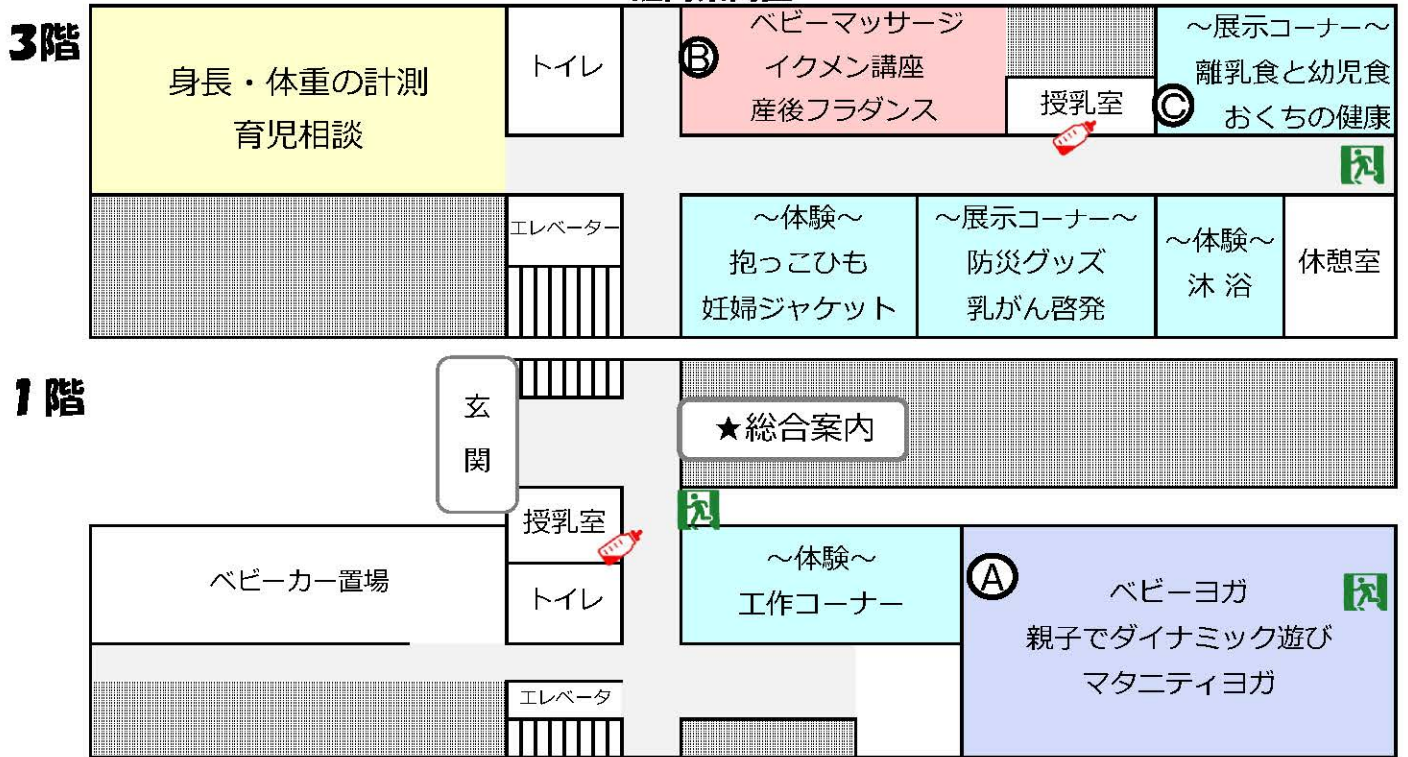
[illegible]

3階

身長・体重の計測
育児相談

トイレ

Ⓑ ベビーマッサージ
イクメン講座
産後フラダンス

授乳室

～展示コーナー～
Ⓒ 離乳食と幼児食
おくちの健康

エレベーター

～体験～
抱っこひも
妊婦ジャケット

～展示コーナー～
防災グッズ
乳がん啓発

～体験～
沐 浴

休憩室

1階

玄
関

★総合案内

授乳室

ベビーカー置場

トイレ

～体験～
工作コーナー

Ⓐ ベビーヨガ
親子でダイナミック遊び
マタニティヨガ

エレベータ